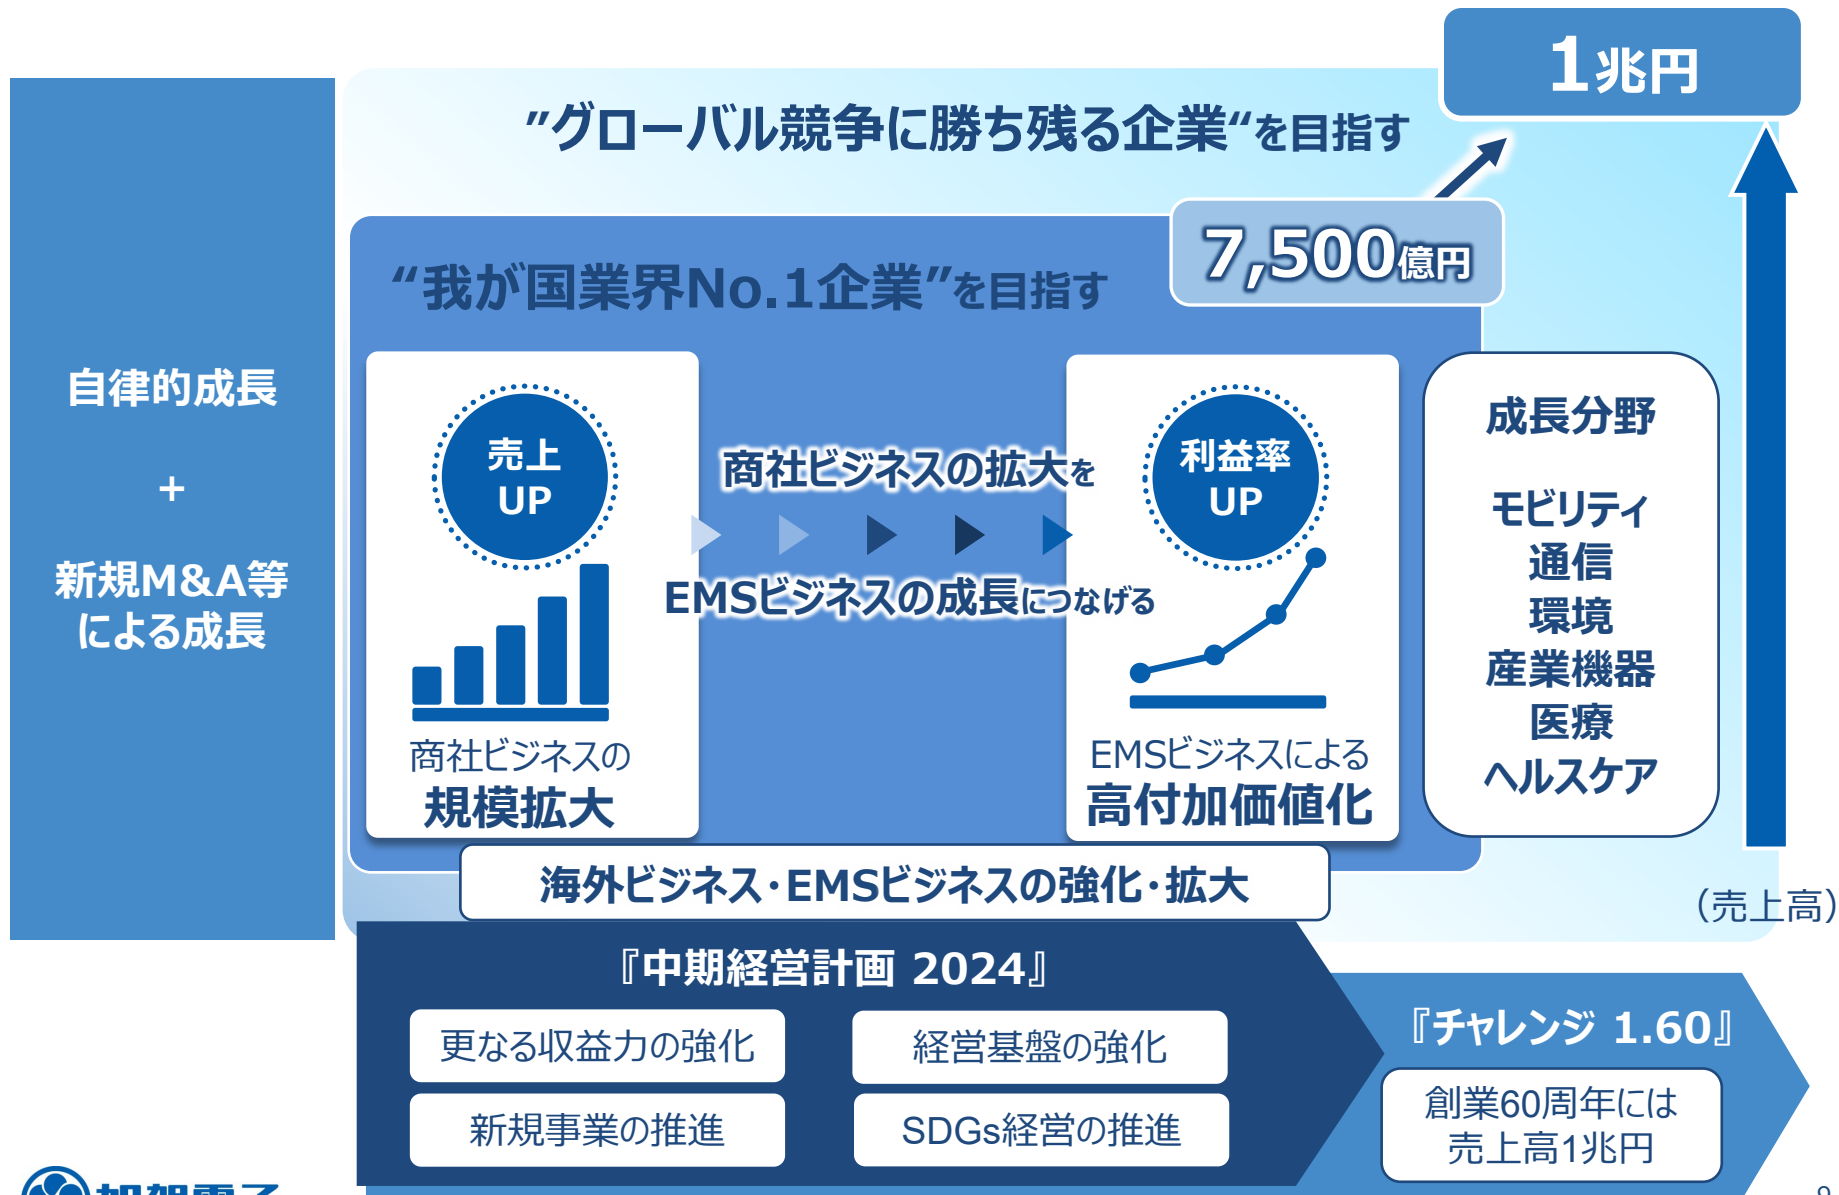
1兆円

”グローバル競争に勝ち残る企業“を目指す

7,500億円

“我が国業界No.1企業”を目指す

自律的成長

+

新規M&A等による成長

売上
UP

商社ビジネスの拡大を

EMSビジネスの成長につなげる

利益率
UP

商社ビジネスの
規模拡大

EMSビジネスによる
高付加価値化

成長分野

モビリティ
通信
環境
産業機器
医療
ヘルスケア

海外ビジネス・EMSビジネスの強化・拡大

（売上高）

『中期経営計画 2024』

更なる収益力の強化

経営基盤の強化

新規事業の推進

SDGs経営の推進

『チャレンジ 1.60』

創業60周年には
売上高1兆円

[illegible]

9